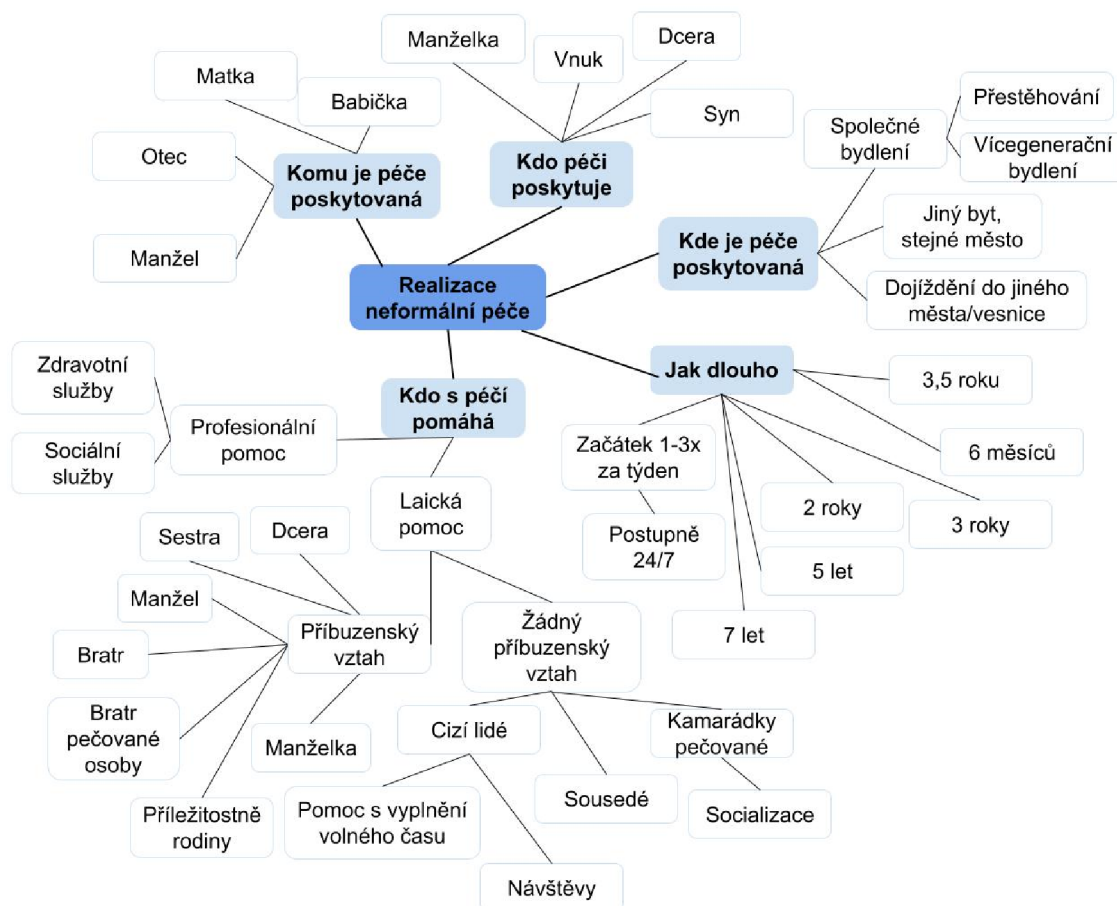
Realizace neformální péče

Komu je péče poskytovaná
Matka
Babička
Otec
Manžel

Kdo péči poskytuje
Manželka
Vnuk
Dcera
Syn

Kde je péče poskytovaná
Společné bydlení
Přestěhování
Vícegenerační bydlení
Jiný byt, stejné město
Dojíždění do jiného města/vesnice

Jak dlouho
3,5 roku
6 měsíců
3 roky
2 roky
5 let
7 let
Začátek 1-3x za týden
Postupně 24/7

Kdo s péčí pomáhá
Profesionální pomoc
Zdravotní služby
Sociální služby
Laická pomoc
Příbuzenský vztah
Sestra
Dcera
Manžel
Bratr
Bratr pečované osoby
Příležitostně rodiny
Manželka
Žádný příbuzenský vztah
Cizí lidé
Pomoc s vyplnění volného času
Návštěvy
Sousedé
Kamarádky pečované
Socializace